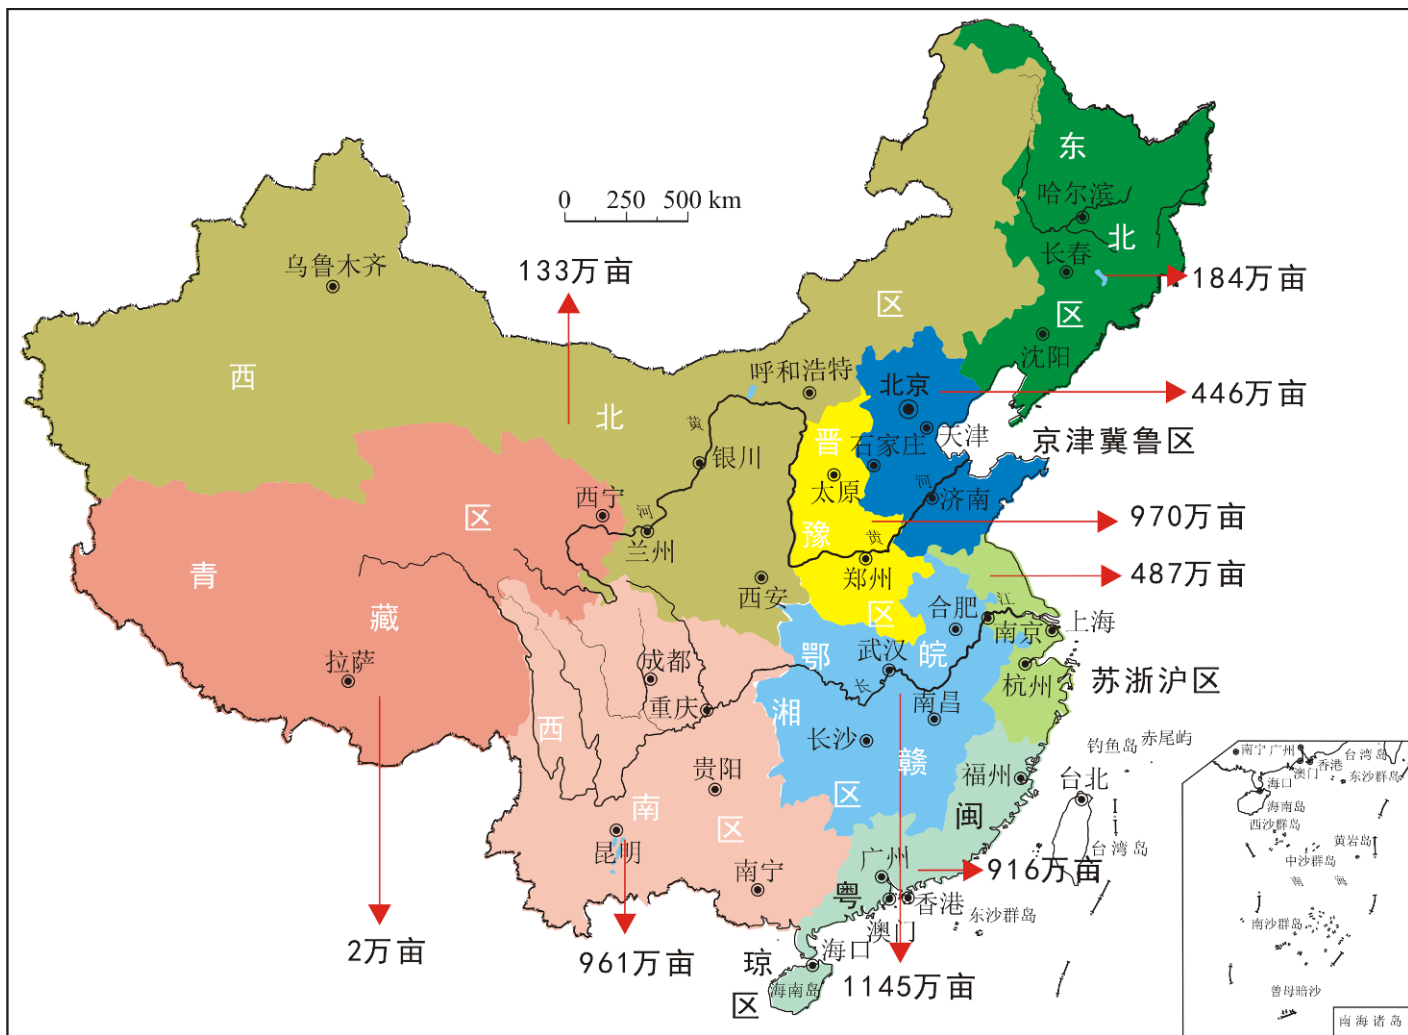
0 250 500 km

乌鲁木齐

133万亩

西

北

区

呼和浩特

银川

西宁

兰州

青

藏

拉萨

西安

成都

重庆

西

南

区

贵阳

昆明

南宁

2万亩

961万亩

东

哈尔滨

北

长春

区

沈阳

184万亩

446万亩

北京

天津

京津冀鲁区

晋

石家庄

太原

济南

豫

郑州

区

970万亩

487万亩

合肥

南京

上海

皖

鄂

武汉

南昌

苏浙沪区

杭州

湘

长沙

赣

区

福州

闽

钓鱼岛 赤尾屿

台北

台湾岛

广州

粤

香港

澳门

916万亩

东沙群岛

海口

琼

海南岛

区

1145万亩

黄

河

黄

河

江

长

南宁 广州

香港

澳门

海口

台湾岛

东沙群岛

海南岛

西沙群岛

黄岩岛

中沙群岛

南沙群岛

曾母暗沙

南海诸岛